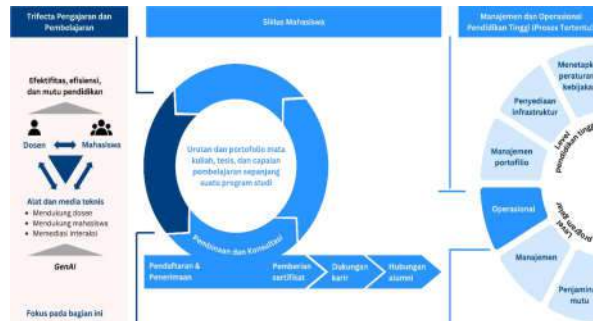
Trifecta Pengajaran dan Pembelajaran

Efektifitas, efisiensi, dan mutu pendidikan

Dosen

Mahasiswa

Alat dan media teknis
• Mendukung dosen
• Mendukung mahasiswa
• Memediasi interaksi

GenAI

Fokus pada bagian ini

Siklus Mahasiswa

Urutan dan portofolio mata kuliah, tesis, dan capaian pembelajaran sepanjang suatu program studi

Pembinaan dan Konsultasi

Pendaftaran & Penerimaan

Pemberian sertifikat

Dukungan karir

Hubungan alumni

Manajemen dan Operasional Pendidikan Tinggi (Proses Tertentu)

Menetapk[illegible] peraturan kebijaka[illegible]

Penyediaan infrastruktur

Manajemen portofolio

Level pendidikan tingg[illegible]

Operasional

Level program studi

Manajemen

Penjamin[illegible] mutu